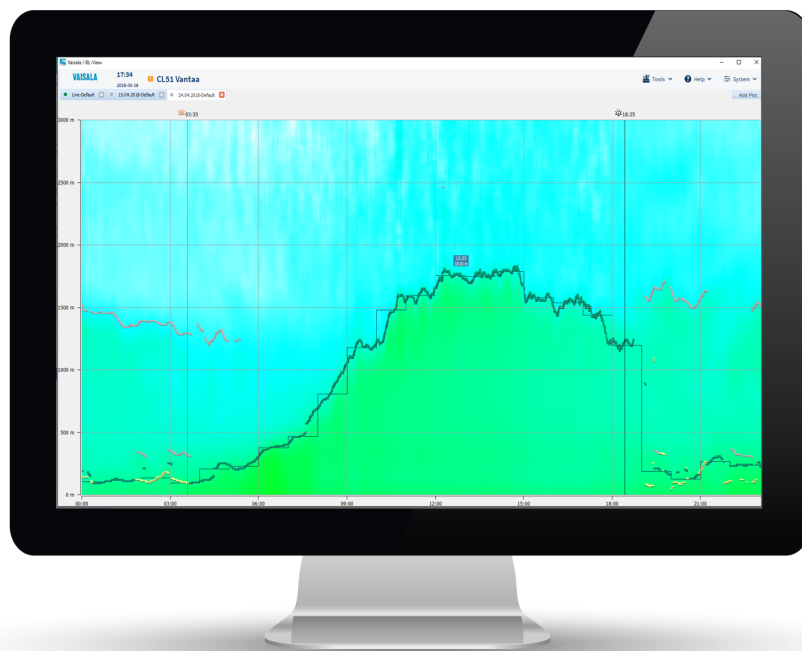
Vaisala / BL-View

VAISALA 17:34 2018-05-16 CL51 Vantaa

Tools Help System

Live Default 15.04.2018 Default 24.04.2018 Default

Add Plot

03:35

18:25

3000 m

2500 m

2000 m

1500 m

1000 m

500 m

0 m

12:33

00:00 03:00 06:00 09:00 12:00 15:00 18:00 21:00